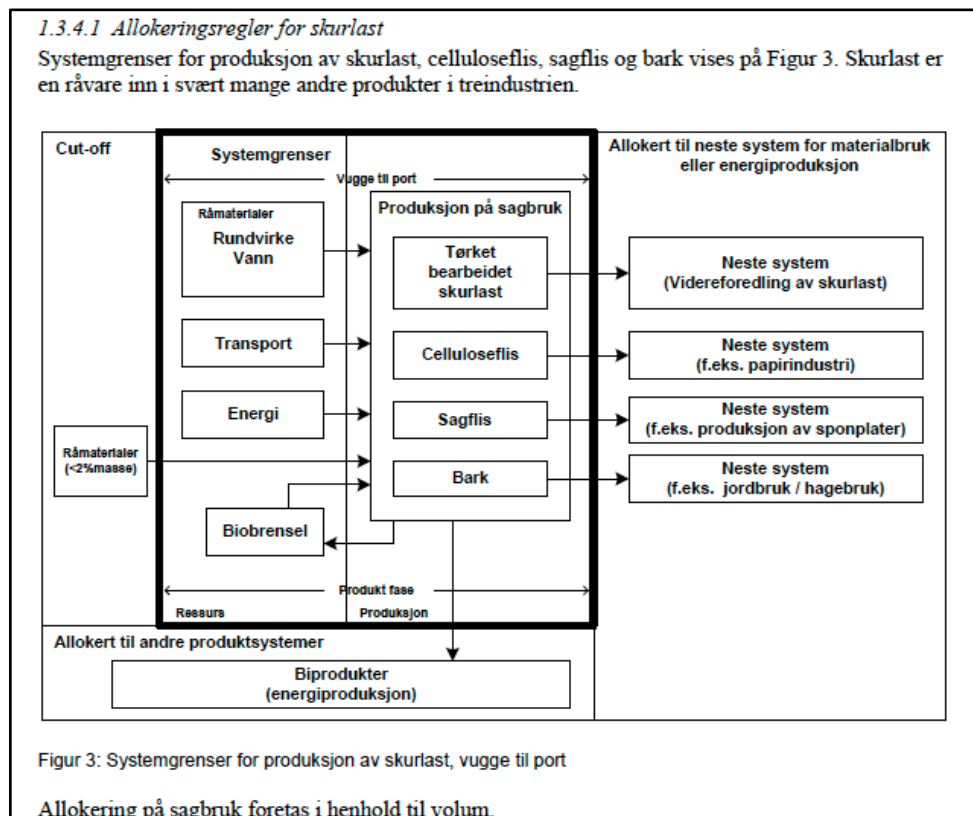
1.3.4.1 Allokeringsregler for skurlast

Systemgrenser for produksjon av skurlast, celluloseflis, sagflis og bark vises på Figur 3. Skurlast er en råvare inn i svært mange andre produkter i treindustrien.

Cut-off

Systemgrenser

Vugge til port

Allokert til neste system for materialbruk eller energiproduksjon

Råmaterialer
Rundvirke
Vann

Produksjon på sagbruk

Tørket bearbeidet skurlast

Neste system
(Videreforedling av skurlast)

Transport

Celluloseflis

Neste system
(f.eks. papirindustri)

Energi

Sagflis

Neste system
(f.eks. produksjon av sponplater)

Råmaterialer
(<2%masse)

Bark

Neste system
(f.eks. jordbruk / hagebruk)

Biobrensel

Produkt fase

Ressurs

Produksjon

Allokert til andre produktsystemer

Biprodukter
(energiproduksjon)

Figur 3: Systemgrenser for produksjon av skurlast, vugge til port

Allokering på sagbruk foretas i henhold til volum.